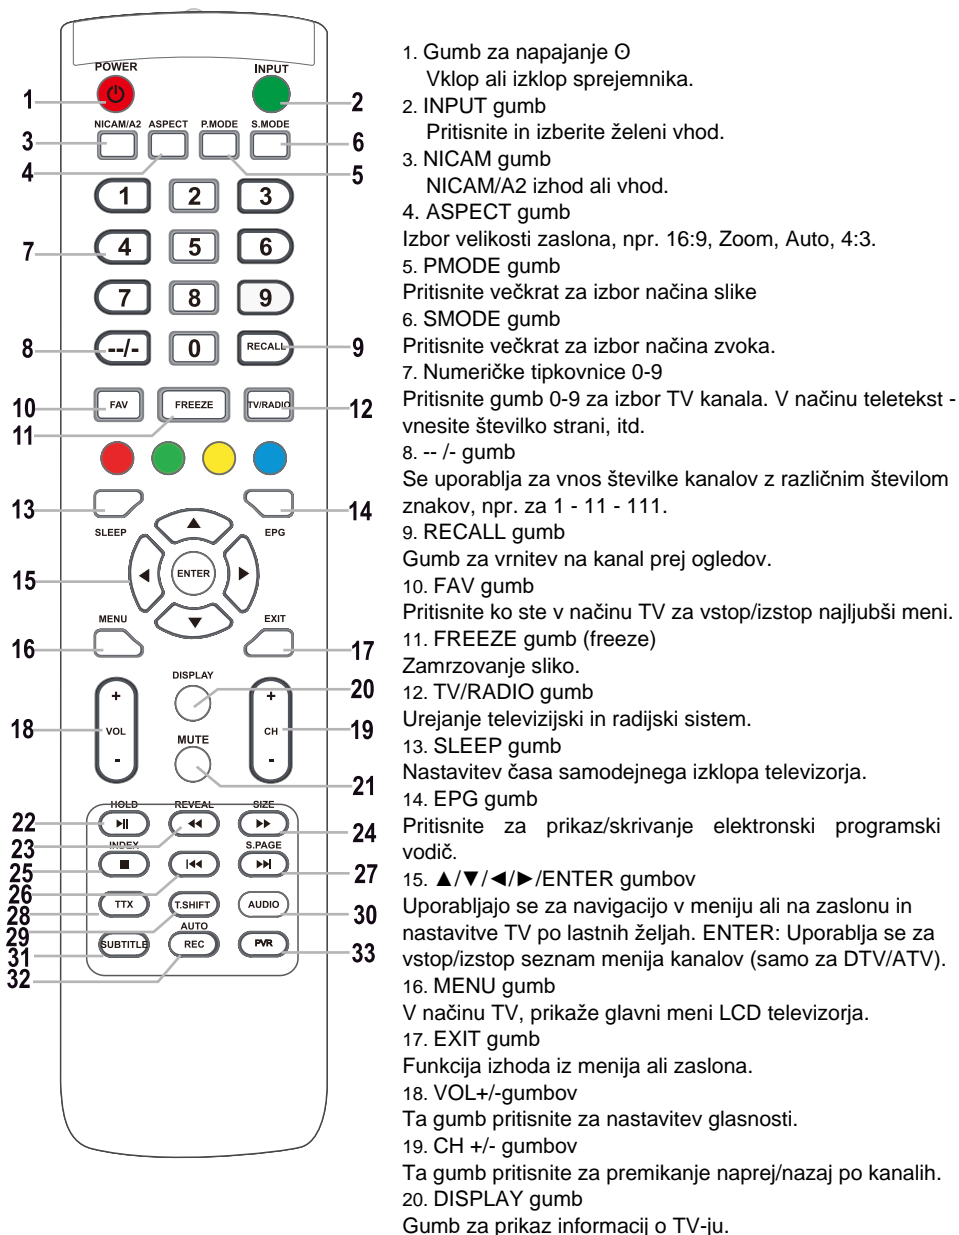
POWER
INPUT
1
2
NICAM/A2
ASPECT
P.MODE
S.MODE
3
6
4
5
1 2 3
7
4 5 6
7 8 9
8
--/-
0
RECALL
9
10
FAV
FREEZE
TV/RADIO
12
11
13
SLEEP
EPG
14
15
ENTER
MENU
EXIT
16
17
DISPLAY
20
18
+
VOL
-
MUTE
+
CH
-
19
21
22
HOLD
REVEAL
SIZE
23
INDEX
S.PAGE
24
25
27
26
28
TTX
T.SHIFT
AUDIO
30
29
AUTO
31
SUBTITLE
REC
PVR
33
32

1. Gumb za napajanje ʘ
Vklop ali izklop sprejemnika.
2. INPUT gumb
Pritisnite in izberite želeni vhod.
3. NICAM gumb
NICAM/A2 izhod ali vhod.
4. ASPECT gumb
Izbor velikosti zaslona, npr. 16:9, Zoom, Auto, 4:3.
5. PMODE gumb
Pritisnite večkrat za izbor načina slike
6. SMODE gumb
Pritisnite večkrat za izbor načina zvoka.
7. Numeričke tipkovnice 0-9
Pritisnite gumb 0-9 za izbor TV kanala. V načinu teletekst - vnesite številko strani, itd.
8. -- /- gumb
Se uporablja za vnos številke kanalov z različnim številom znakov, npr. za 1 - 11 - 111.
9. RECALL gumb
Gumb za vrnitev na kanal prej ogledov.
10. FAV gumb
Pritisnite ko ste v načinu TV za vstop/izstop najljubši meni.
11. FREEZE gumb (freeze)
Zamrzovanje sliko.
12. TV/RADIO gumb
Urejanje televizijski in radijski sistem.
13. SLEEP gumb
Nastavitev časa samodejnega izklopa televizorja.
14. EPG gumb
Pritisnite za prikaz/skrivanje elektronski programski vodič.
15. ▲/▼/◄/►/ENTER gumbov
Uporabljajo se za navigacijo v meniju ali na zaslonu in nastavitve TV po lastnih željah. ENTER: Uporablja se za vstop/izstop seznam menija kanalov (samo za DTV/ATV).
16. MENU gumb
V načinu TV, prikaže glavni meni LCD televizorja.
17. EXIT gumb
Funkcija izhoda iz menija ali zaslona.
18. VOL+/-gumbov
Ta gumb pritisnite za nastavitev glasnosti.
19. CH +/- gumbov
Ta gumb pritisnite za premikanje naprej/nazaj po kanalih.
20. DISPLAY gumb
Gumb za prikaz informacij o TV-ju.